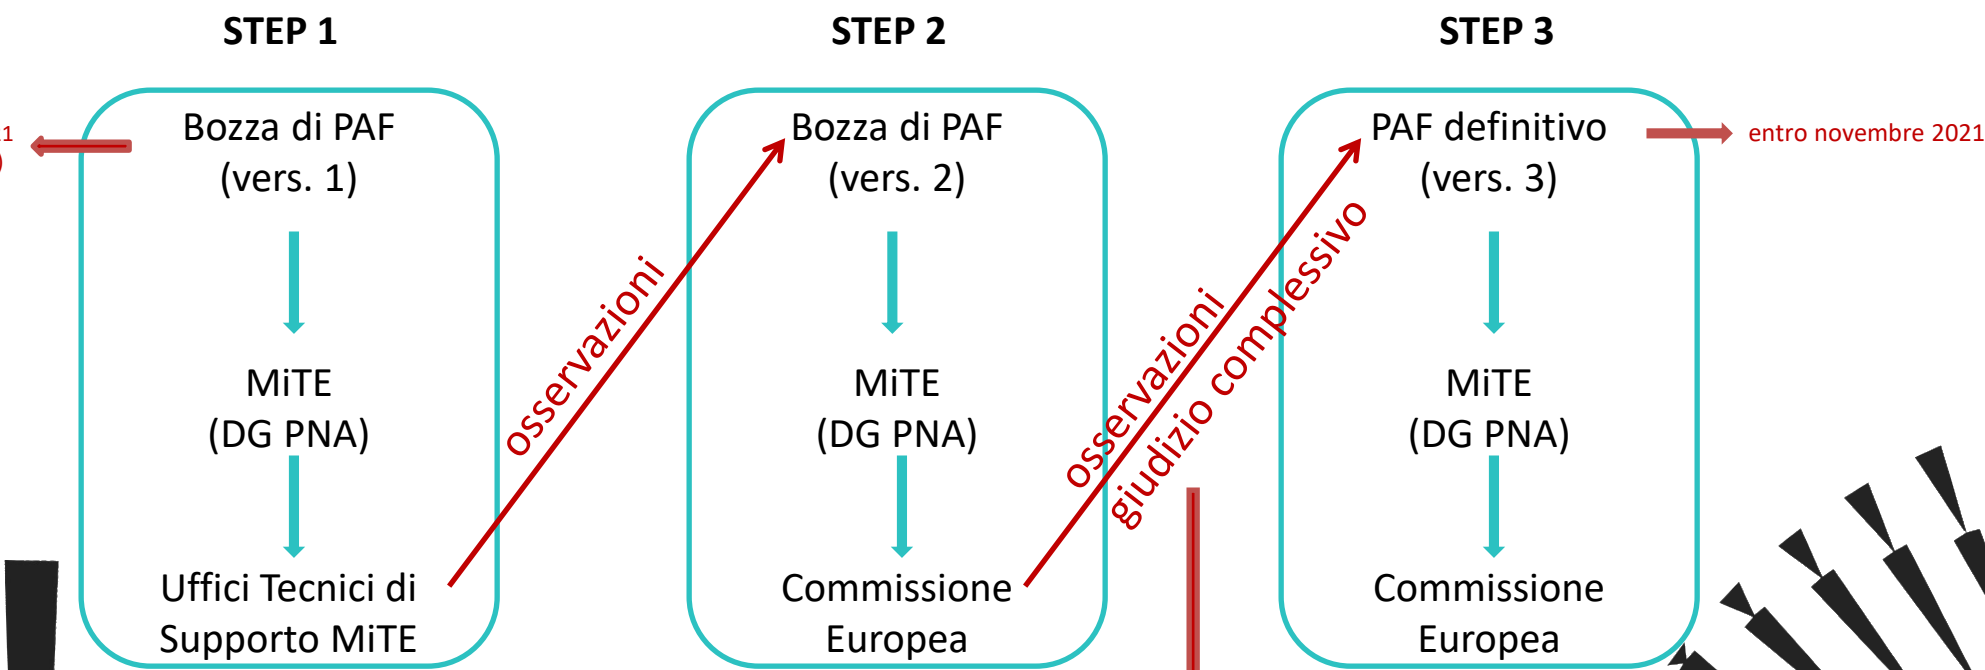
STEP 1

STEP 2

STEP 3

1

Bozza di PAF (vers. 1)

MiTE (DG PNA)

Uffici Tecnici di Supporto MiTE

osservazioni

Bozza di PAF (vers. 2)

MiTE (DG PNA)

Commissione Europea

osservazioni

giudizio complessivo

PAF definitivo (vers. 3)

entro novembre 2021

MiTE (DG PNA)

Commissione Europea